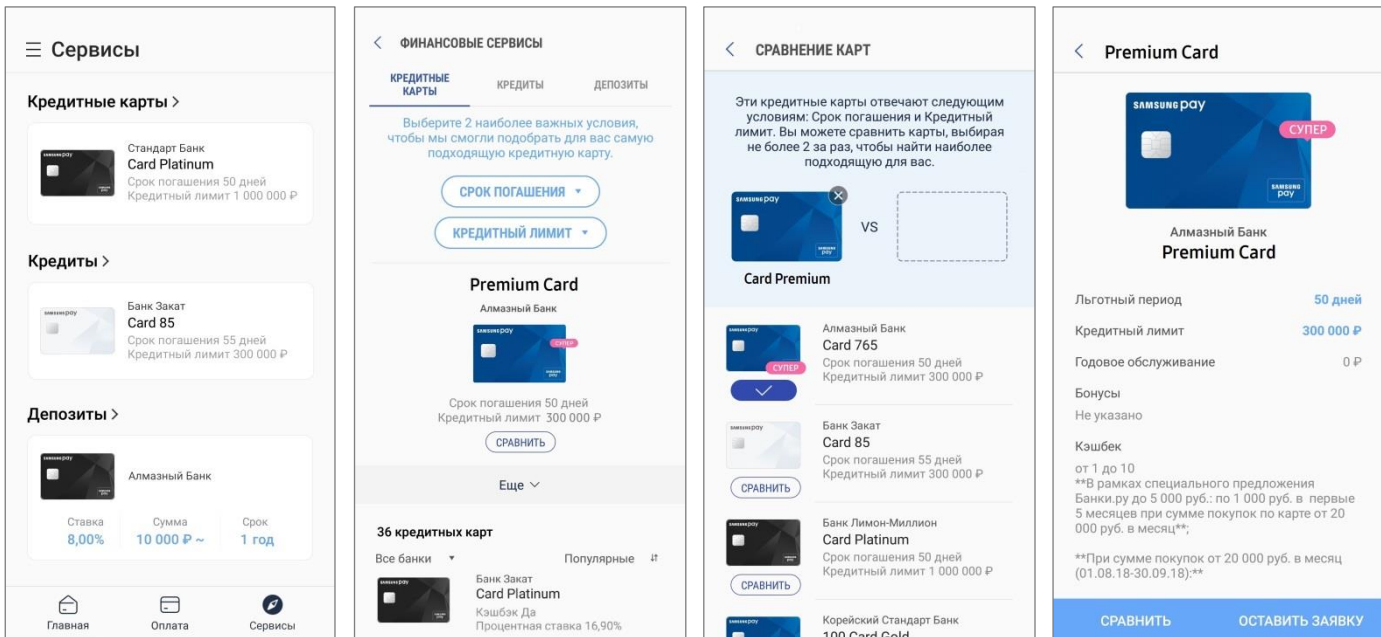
Сервисы

Кредитные карты >

SAMSUNG pay
Стандарт Банк
Card Platinum
Срок погашения 50 дней
Кредитный лимит 1 000 000 ₽

Кредиты >

SAMSUNG pay
Банк Закат
Card 85
Срок погашения 55 дней
Кредитный лимит 300 000 ₽

Депозиты >

SAMSUNG pay
Алмазный Банк

| Ставка | Сумма | Срок |
|---|---|---|
| 8,00% | 10 000 ₽ ~ | 1 год |

Главная
Оплата
Сервисы

ФИНАНСОВЫЕ СЕРВИСЫ

КРЕДИТНЫЕ КАРТЫ
КРЕДИТЫ
ДЕПОЗИТЫ

Выберите 2 наиболее важных условия, чтобы мы смогли подобрать для вас самую подходящую кредитную карту.

СРОК ПОГАШЕНИЯ
КРЕДИТНЫЙ ЛИМИТ

Premium Card
Алмазный Банк
SAMSUNG pay
СУПЕР
Срок погашения 50 дней
Кредитный лимит 300 000 ₽
СРАВНИТЬ

Еще

36 кредитных карт
Все банки
Популярные

Банк Закат
Card Platinum
Кэшбэк Да
Процентная ставка 16,90%

СРАВНЕНИЕ КАРТ

Эти кредитные карты отвечают следующим условиям: Срок погашения и Кредитный лимит. Вы можете сравнить карты, выбирая не более 2 за раз, чтобы найти наиболее подходящую для вас.

SAMSUNG pay
VS
Card Premium

Алмазный Банк
Card 765
Срок погашения 50 дней
Кредитный лимит 300 000 ₽
СУПЕР

Банк Закат
Card 85
Срок погашения 55 дней
Кредитный лимит 300 000 ₽
СРАВНИТЬ

Банк Лимон-Миллион
Card Platinum
Срок погашения 50 дней
Кредитный лимит 1 000 000 ₽
СРАВНИТЬ

Корейский Стандарт Банк
100 Card Gold

Premium Card

SAMSUNG pay
СУПЕР
SAMSUNG pay

Алмазный Банк
Premium Card

Льготный период 50 дней
Кредитный лимит 300 000 ₽
Годовое обслуживание 0 ₽
Бонусы
Не указано
Кэшбек
от 1 до 10
**В рамках специального предложения Банки.ру до 5 000 руб.: по 1 000 руб. в первые 5 месяцев при сумме покупок по карте от 20 000 руб. в месяц**;

**При сумме покупок от 20 000 руб. в месяц (01.08.18-30.09.18):**

СРАВНИТЬ
ОСТАВИТЬ ЗАЯВКУ